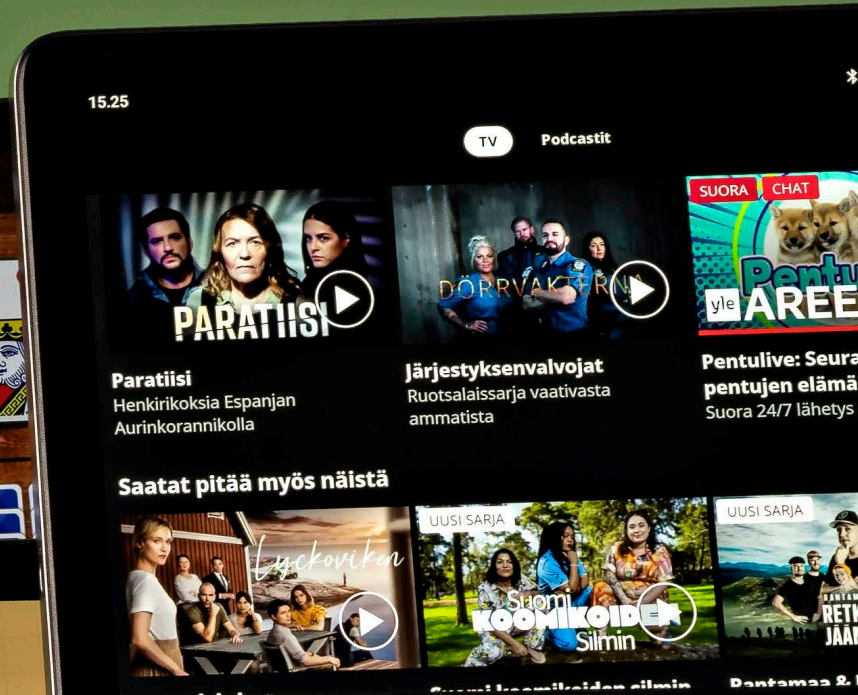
15.25

TV

Podcastit

PARATIISI

DÖRRVAKTERNA

SUORA

CHAT

Pentu

yle AREE

Paratiisi

Henkirikoksia Espanjan Aurinkorannikolla

Järjestyksenvalvojat

Ruotsalaissarja vaativasta ammatista

Pentulive: Seura

pentujen elämä

Suora 24/7 lähetys

Saatat pitää myös näistä

Lyckoviken

UUSI SARJA

Suomi KOOMIKOIDEN Silmin

UUSI SARJA

RETK JÄÄ

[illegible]

Suomi koomikoiden silmin

Rantamaa &